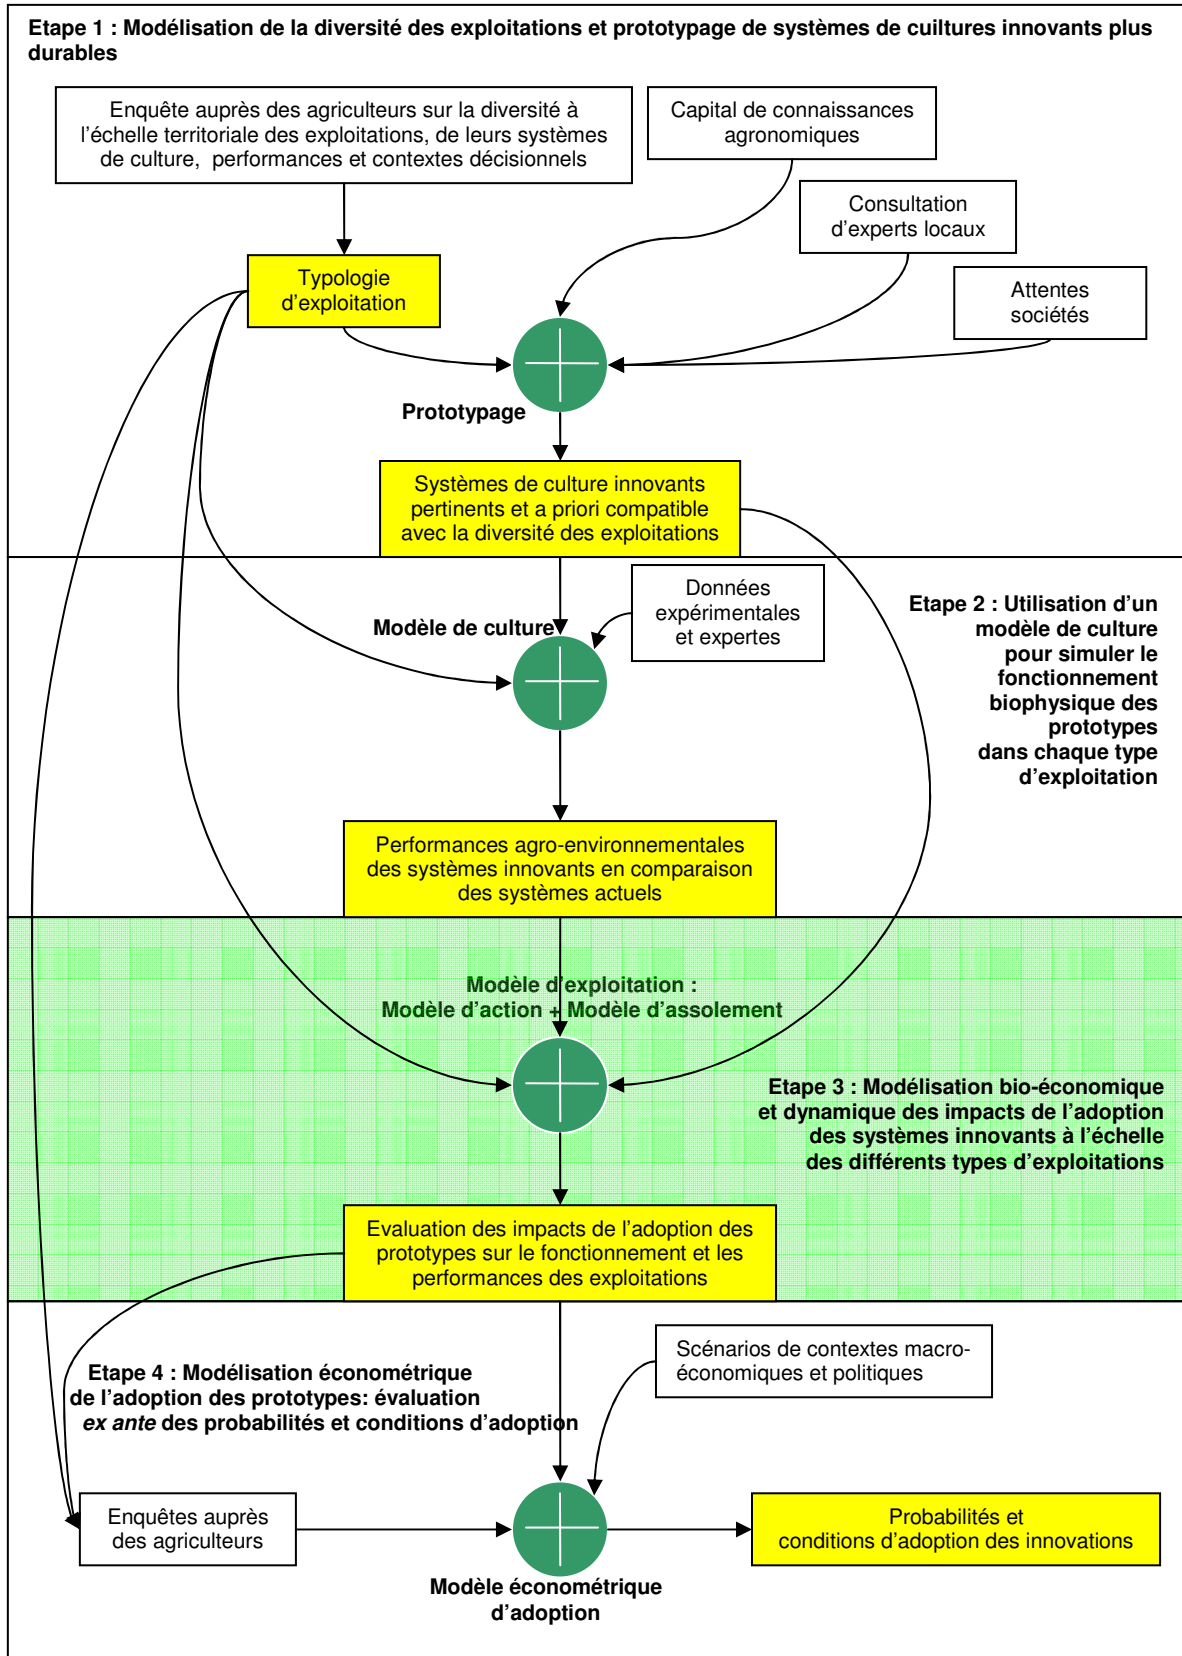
Etape 1 : Modélisation de la diversité des exploitations et prototypage de systèmes de cuiltures innovants plus durables

Enquête auprès des agriculteurs sur la diversité à l'échelle territoriale des exploitations, de leurs systèmes de culture, performances et contextes décisionnels

Capital de connaissances agronomiques

Consultation d'experts locaux

Attentes sociétés

Typologie d'exploitation

Prototypage

Systèmes de culture innovants pertinents et a priori compatible avec la diversité des exploitations

Données expérimentales et expertes

Modèle de culture

Etape 2 : Utilisation d'un modèle de culture pour simuler le fonctionnement biophysique des prototypes dans chaque type d'exploitation

Performances agro-environnementales des systèmes innovants en comparaison des systèmes actuels

Modèle d'exploitation : Modèle d'action + Modèle d'assolement

Etape 3 : Modélisation bio-économique et dynamique des impacts de l'adoption des systèmes innovants à l'échelle des différents types d'exploitations

Evaluation des impacts de l'adoption des prototypes sur le fonctionnement et les performances des exploitations

Scénarios de contextes macro-économiques et politiques

Etape 4 : Modélisation économétrique de l'adoption des prototypes: évaluation *ex ante* des probabilités et conditions d'adoption

Enquêtes auprès des agriculteurs

Probabilités et conditions d'adoption des innovations

Modèle économétrique d'adoption